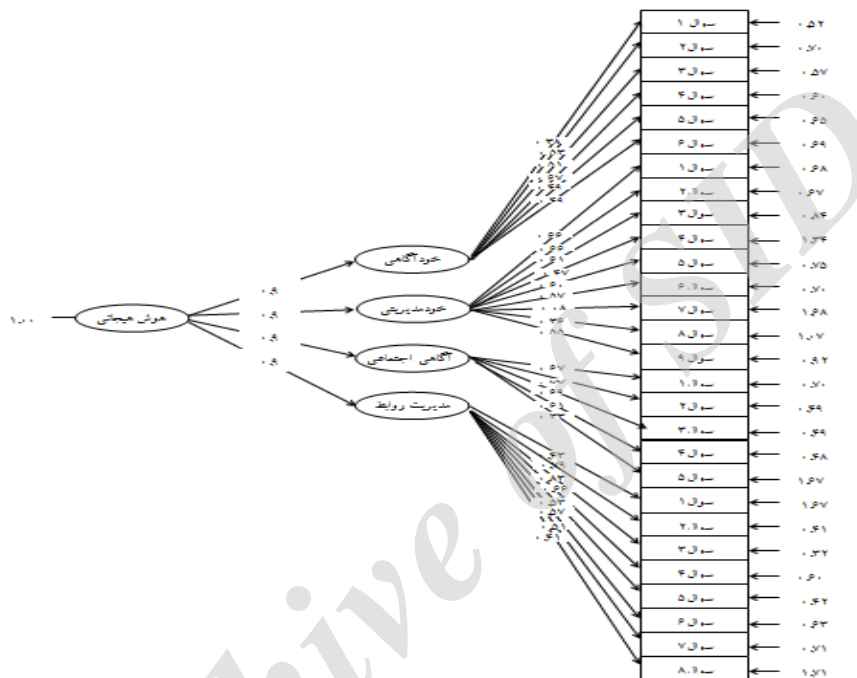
۱.۰۰
هوش هیجانی
۰.۹
۰.۹
۰.۹
۰.۹
خودآگاهی
خودمدیریتی
آگاهی اجتماعی
مدیریت روابط
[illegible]
سوال ۱
سوال ۲
سوال ۳
سوال ۴
سوال ۵
سوال ۶
سوال ۱
سوال ۲
سوال ۳
سوال ۴
سوال ۵
سوال ۶
سوال ۷
سوال ۸
سوال ۹
سوال ۱
سوال ۲
سوال ۳
سوال ۴
سوال ۵
سوال ۱
سوال ۲
سوال ۳
سوال ۴
سوال ۵
سوال ۶
سوال ۷
سوال ۸
۰.۵۲
۰.۷۰
۰.۵۷
۰.۶۰
۰.۶۵
۰.۶۹
۰.۶۸
۰.۶۷
۰.۸۴
۱.۳۴
۰.۷۵
۰.۷۰
۱.۶۸
۱.۰۷
۰.۹۲
۰.۷۰
۰.۴۹
۰.۶۹
۰.۶۸
۱.۶۷
۱.۶۷
۰.۶۱
۰.۳۲
۰.۶۰
۰.۶۲
۰.۶۳
۰.۷۱
۱.۷۱